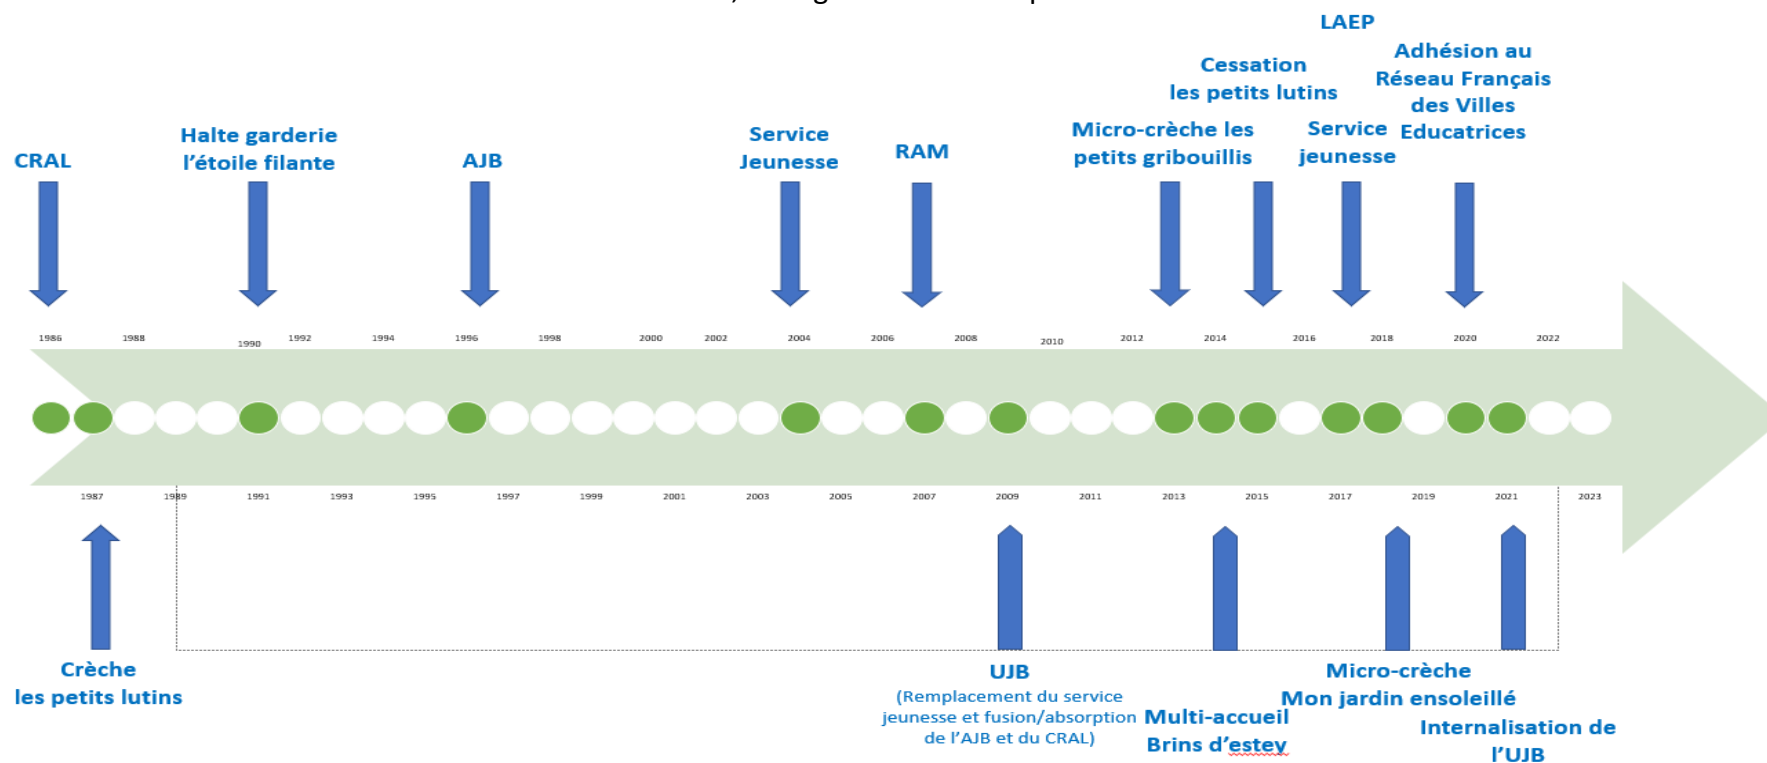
LAEP

Cessation les petits lutins

Adhésion au Réseau Français des Villes Educatrices

CRAL

Halte garderie l'étoile filante

AJB

Service Jeunesse

RAM

Micro-crèche les petits gribouillis

Service jeunesse

1986 1988 1990 1992 1994 1996 1998 2000 2002 2004 2006 2008 2010 2012 2014 2016 2018 2020 2022

1987 1989 1991 1993 1995 1997 1999 2001 2003 2005 2007 2009 2011 2013 2015 2017 2019 2021 2023

Crèche les petits lutins

UJB
(Remplacement du service jeunesse et fusion/absorption de l'AJB et du CRAL)

Multi-accueil Brins d'estey

Micro-crèche Mon jardin ensoleillé

Internalisation de l'UJB